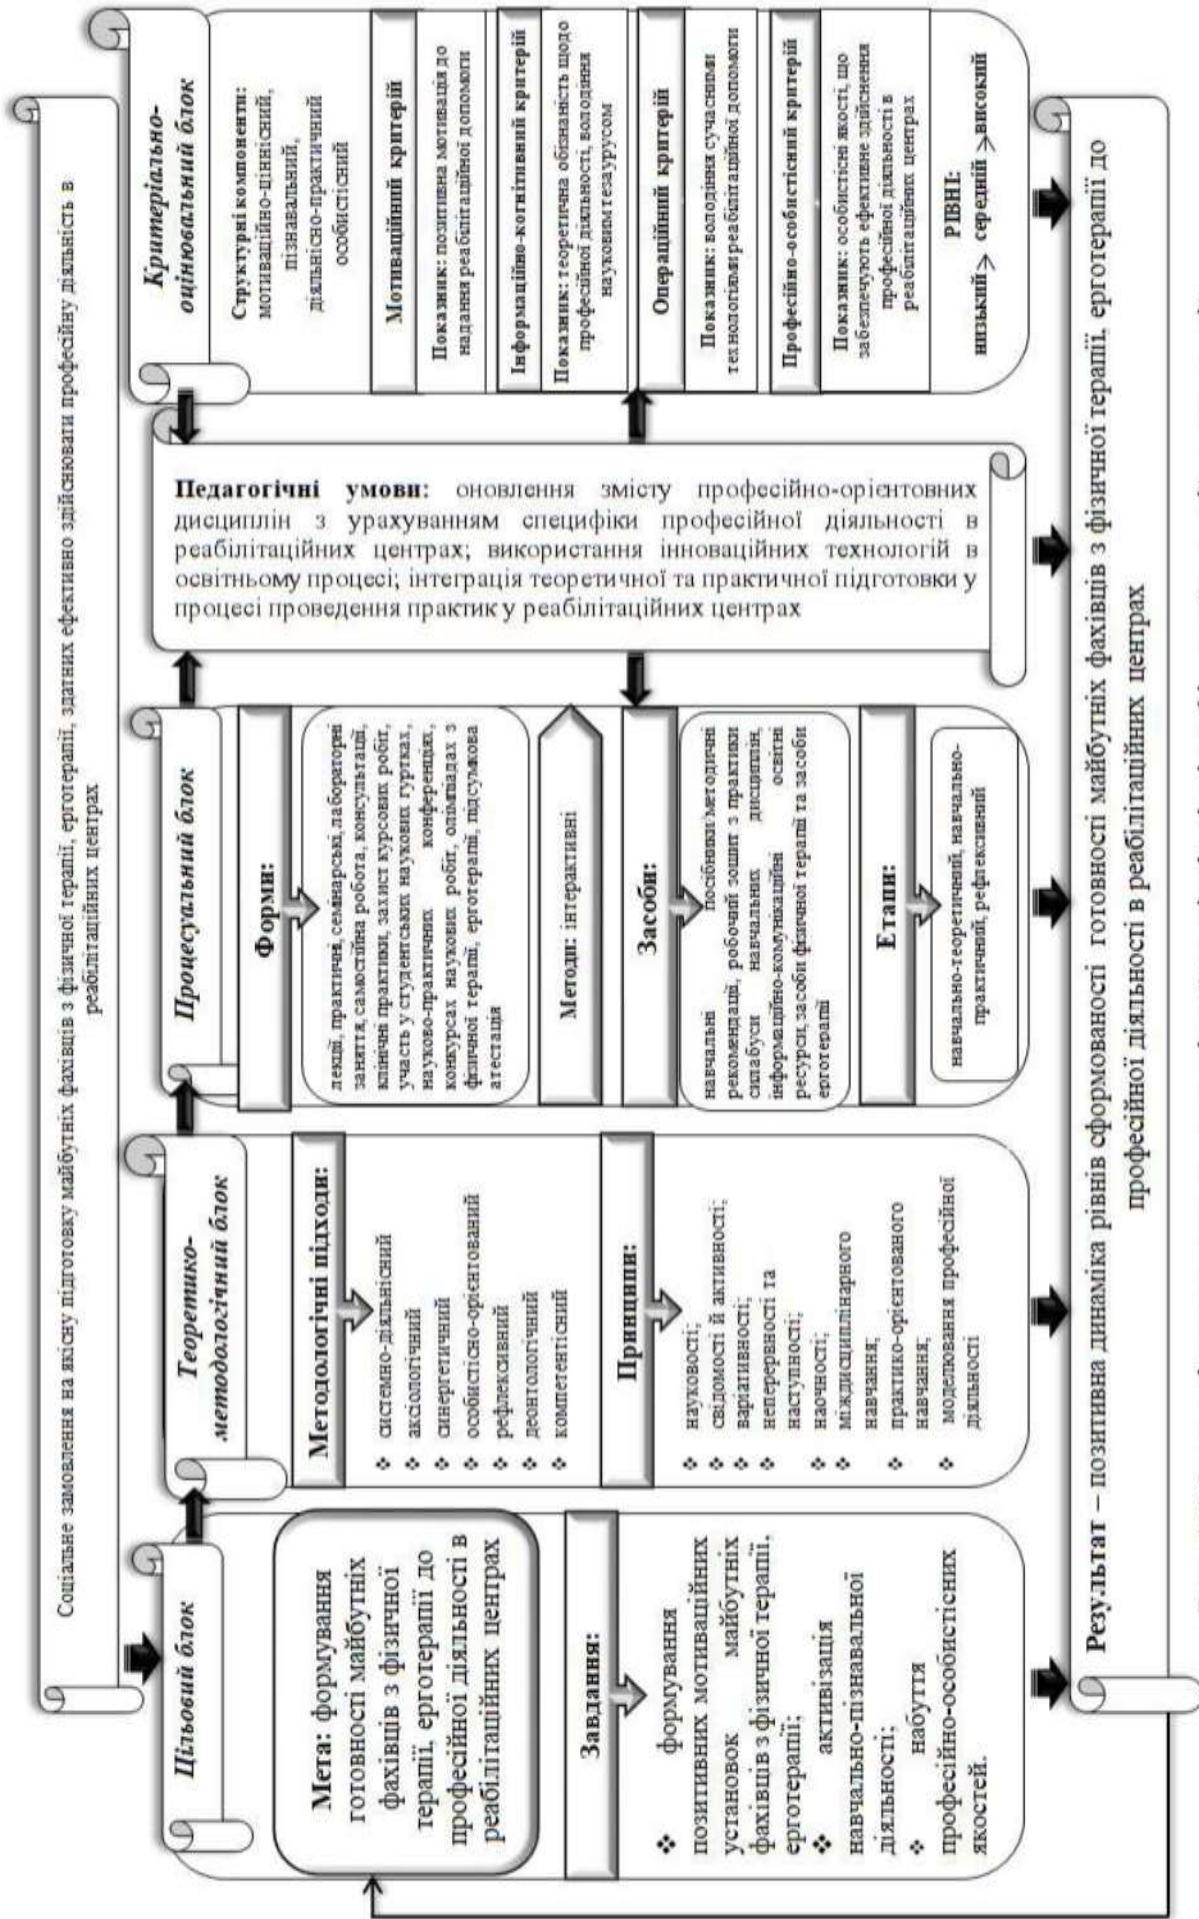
Соціальне замовлення на якісну підготовку майбутніх фахівців з фізичної терапії, ерготерапії, здатних ефективно здійснювати професійну діяльність в реабілітаційних центрах

Цільовий блок

Мета: формування готовності майбутніх фахівців з фізичної терапії, ерготерапії до професійної діяльності в реабілітаційних центрах

Завдання:

❖ формування позитивних мотиваційних установок майбутніх фахівців з фізичної терапії, ерготерапії;
❖ активізація навчально-пізнавальної діяльності;
❖ набуття професійно-особистісних якостей.

Теоретико-методологічний блок

Методологічні підходи:

❖ системно-діяльнісний
❖ аксіологічний
❖ синергетичний
❖ особистісно-орієнтований
❖ рефлексивний
❖ деонтологічний
❖ компетентнісний

Принципи:

❖ науковості;
❖ свідомості й активності;
❖ варіативності;
❖ неперервності та наступності;
❖ наочності;
❖ міждисциплінарного навчання;
❖ практико-орієнтованого навчання;
❖ моделювання професійної діяльності

Процесуальний блок

Форми:

лекції, практичні, семінарські, лабораторні заняття, самостійна робота, консультації, клінічні практики, захист курсових робіт, участь у студентських наукових гуртках, науково-практичних конференціях, конкурсах наукових робіт, олімпіадах з фізичної терапії, ерготерапії, підсумкова атестація

Методи: інтерактивні

Засоби:

навчальні посібники, методичні рекомендації, робочий зошит з практики силабуси навчальних дисциплін, інформаційно-комунікаційні освітні ресурси, засоби фізичної терапії та засоби ерготерапії

Етапи:

навчально-теоретичний, навчально-практичний, рефлексивний

Педагогічні умови: оновлення змісту професійно-орієнтовних дисциплін з урахуванням специфіки професійної діяльності в реабілітаційних центрах; використання інноваційних технологій в освітньому процесі; інтеграція теоретичної та практичної підготовки у процесі проведення практик у реабілітаційних центрах

Критеріально-оцінювальний блок

Структурні компоненти: мотиваційно-ціннісний, пізнавальний, діяльнісно-практичний особистісний

Мотиваційний критерій

Показник: позитивна мотивація до надання реабілітаційної допомоги

Інформаційно-когнітивний критерій

Показник: теоретична обізнаність щодо професійної діяльності, володіння науковим тезаурусом

Операційний критерій

Показник: володіння сучасними технологіями реабілітаційної допомоги

Професійно-особистісний критерій

Показник: особистісні якості, що забезпечують ефективне здійснення професійної діяльності в реабілітаційних центрах

РІВНІ:
низький > середній > високий

Результат – позитивна динаміка рівнів сформованості готовності майбутніх фахівців з фізичної терапії, ерготерапії до професійної діяльності в реабілітаційних центрах